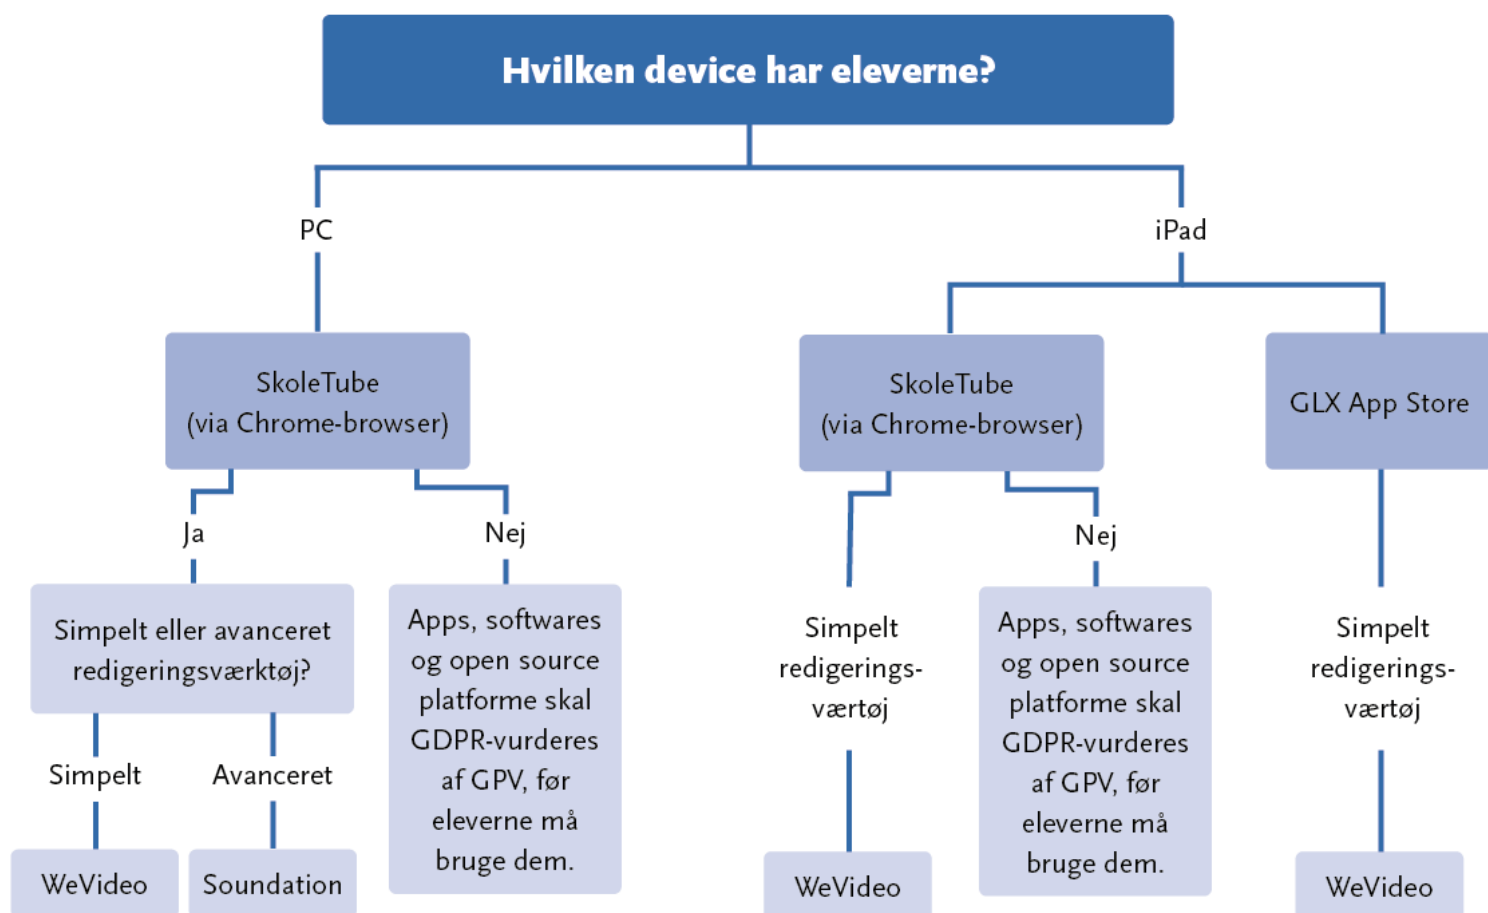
Hvilken device har eleverne?

PC

SkoleTube
(via Chrome-browser)

Ja

Simpelt eller avanceret redigeringsværktøj?

Simpelt

WeVideo

Avanceret

Soundation

Nej

Apps, softwares og open source platforme skal GDPR-vurderes af GPV, før eleverne må bruge dem.

iPad

SkoleTube
(via Chrome-browser)

Simpelt redigeringsværtøj

WeVideo

Nej

Apps, softwares og open source platforme skal GDPR-vurderes af GPV, før eleverne må bruge dem.

GLX App Store

Simpelt redigeringsværtøj

WeVideo